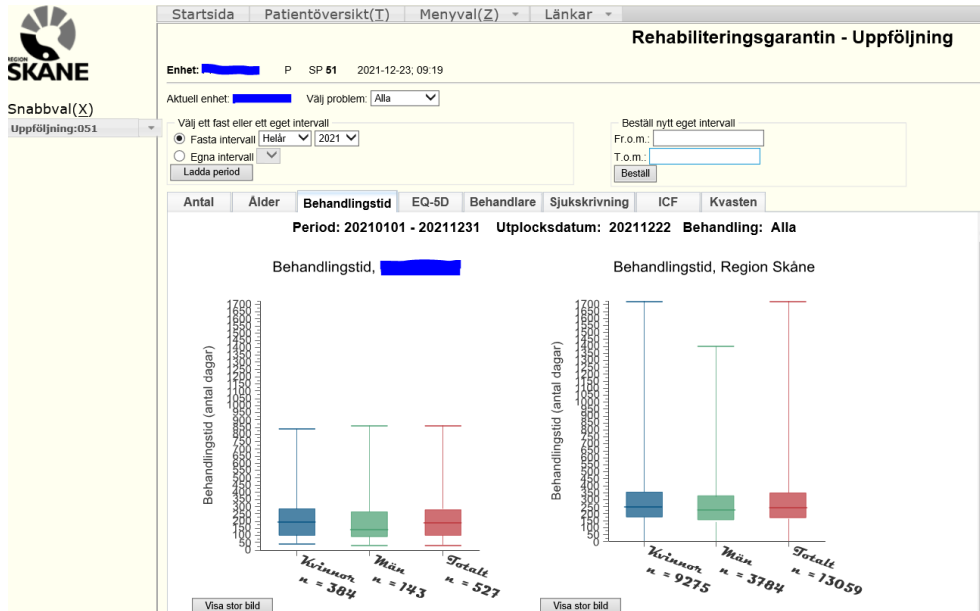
REGION SKÅNE

Startsida | Patientöversikt(T) | Menyval(Z) | Länkar

Rehabiliteringsgarantin - Uppföljning

Enhet: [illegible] P SP 51 2021-12-23; 09:19

Snabbval(X)

Uppföljning:051

Aktuell enhet: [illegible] Välj problem: Alla

Välj ett fast eller ett eget intervall

Fasta intervall Helår 2021

Egna intervall

Ladda period

Beställ nytt eget intervall

Fr.o.m.:

T.o.m.:

Beställ

Antal | Ålder | Behandlingstid | EQ-5D | Behandlare | Sjukskrivning | ICF | Kvasten

Period: 20210101 - 20211231 Utplocksdatum: 20211222 Behandling: Alla

Behandlingstid, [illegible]

Behandlingstid (antal dagar)

1700 1650 1600 1550 1500 1450 1400 1350 1300 1250 1200 1150 1100 1050 1000 950 900 850 800 750 700 650 600 550 500 450 400 350 300 250 200 150 100 50 0

Kvinnor n = 384

Män n = 143

Totalt n = 527

Visa stor bild

Behandlingstid, Region Skåne

Behandlingstid (antal dagar)

1700 1650 1600 1550 1500 1450 1400 1350 1300 1250 1200 1150 1100 1050 1000 950 900 850 800 750 700 650 600 550 500 450 400 350 300 250 200 150 100 50 0

Kvinnor n = 9275

Män n = 3784

Totalt n = 13059

Visa stor bild